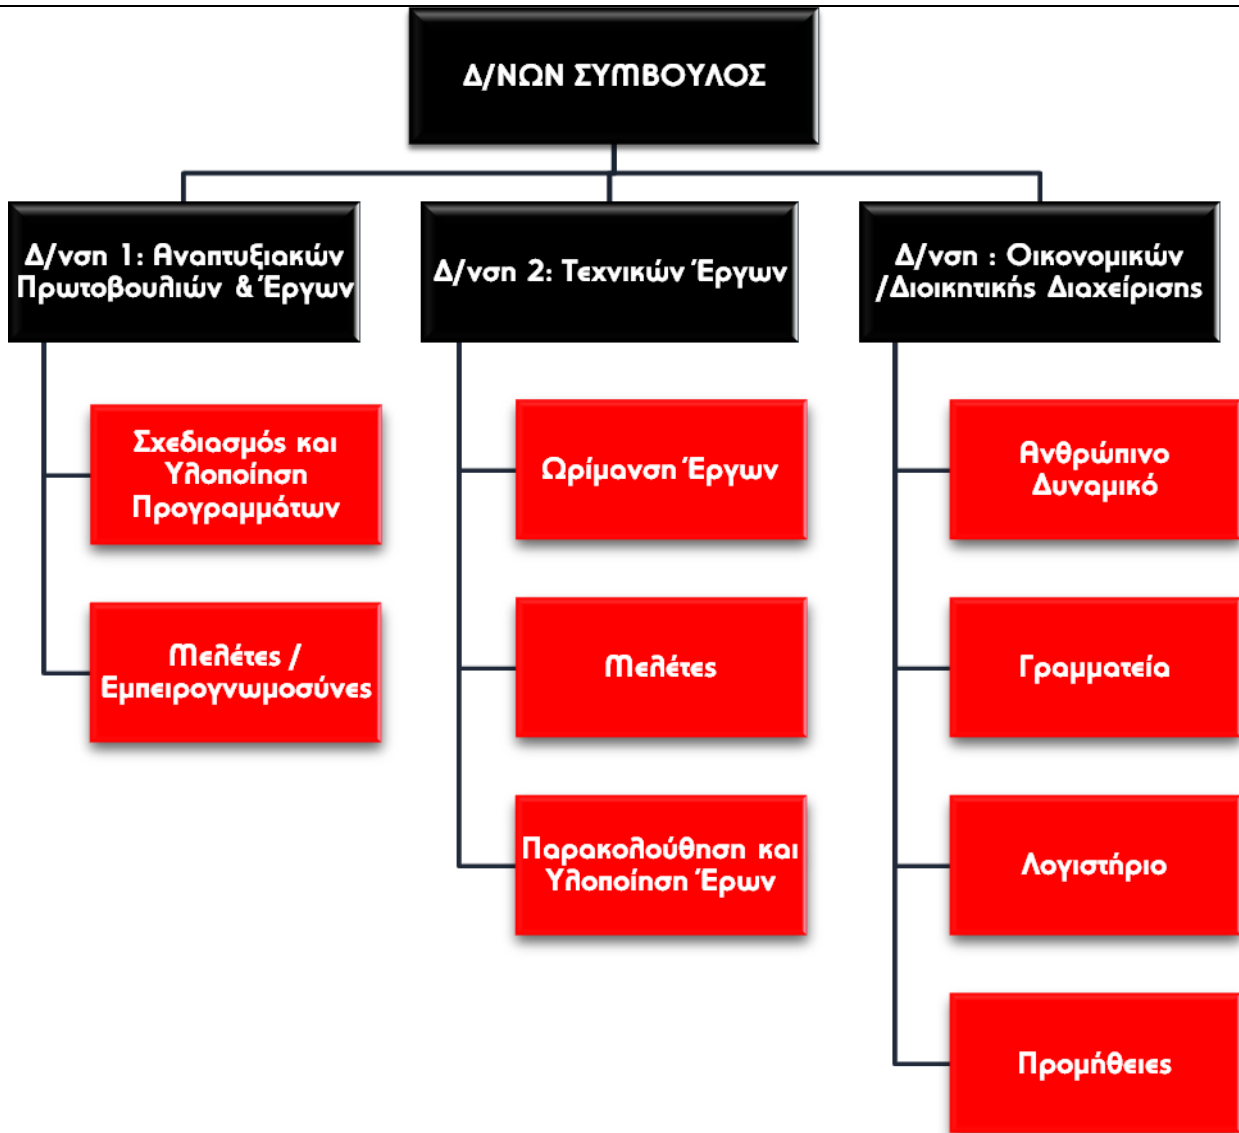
Δ/ΝΩΝ ΣΥΜΒΟΥΛΟΣ

Δ/νση 1: Αναπτυξιακών Πρωτοβουλιών & Έργων

Σχεδιασμός και Υλοποίηση Προγραμμάτων

Μελέτες / Εμπειρογνωμοσύνες

Δ/νση 2: Τεχνικών Έργων

Ωρίμανση Έργων

Μελέτες

Παρακολούθηση και Υλοποίηση Έρων

Δ/νση : Οικονομικών /Διοικητικής Διαχείρισης

Ανθρώπινο Δυναμικό

Γραμματεία

Λογιστήριο

Προμήθειες